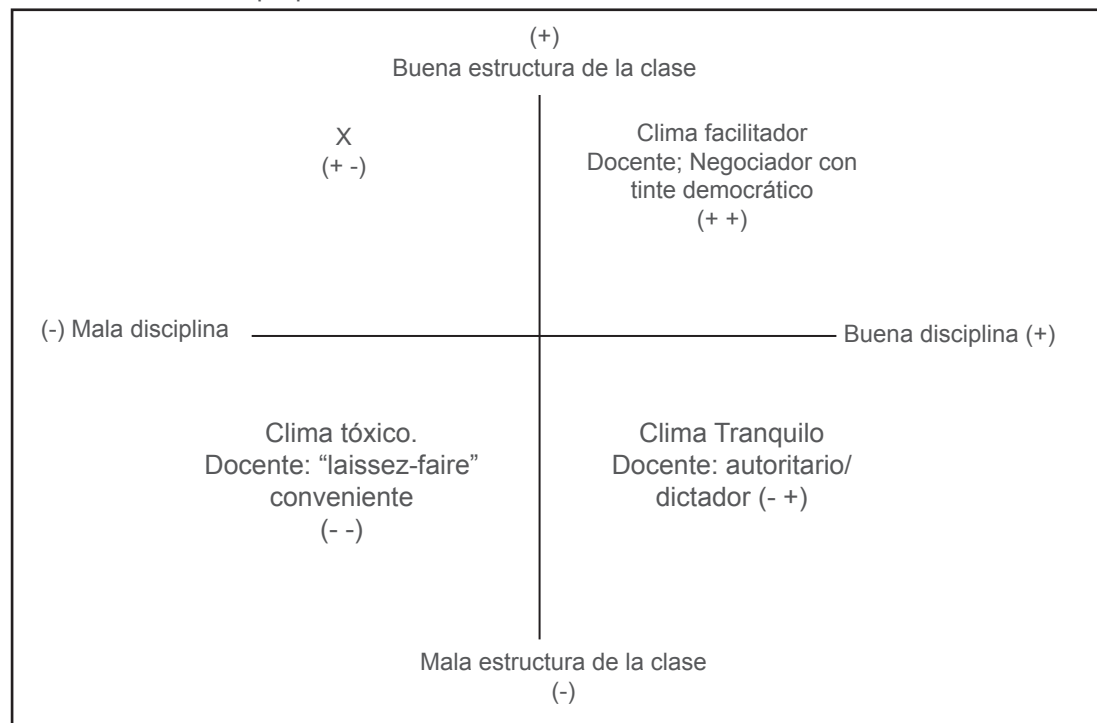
(+)
Buena estructura de la clase

X
(+ -)

Clima facilitador
Docente; Negociador con tinte democrático
(+ +)

(-) Mala disciplina

Buena disciplina (+)

Clima tóxico.
Docente: “laissez-faire” conveniente
(- -)

Clima Tranquilo
Docente: autoritario/ dictador (- +)

Mala estructura de la clase
(-)